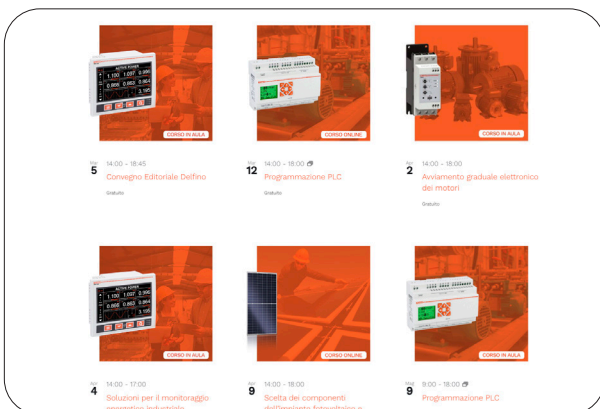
ACTIVE POWER
1.100 1.097 0.996
0.866 0.863 0.864
3.195

CORSO IN AULA

CORSO ONLINE

CORSO IN AULA

Mar
5
14:00 - 18:45
Convegno Editoriale Delfino
Gratuito

Mar
12
14:00 - 18:00
Programmazione PLC
Gratuito

Apr
2
14:00 - 18:00
Avviamento graduale elettronico dei motori
Gratuito

ACTIVE POWER
1.100 1.097 0.996
0.866 0.863 0.864
3.195

CORSO IN AULA

CORSO ONLINE

CORSO IN AULA

Apr
4
14:00 - 17:00
Soluzioni per il monitoraggio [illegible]

Apr
9
14:00 - 18:00
Scelta dei componenti dell'impianto fotovoltaico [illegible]

Mag
9
9:00 - 18:00
Programmazione PLC